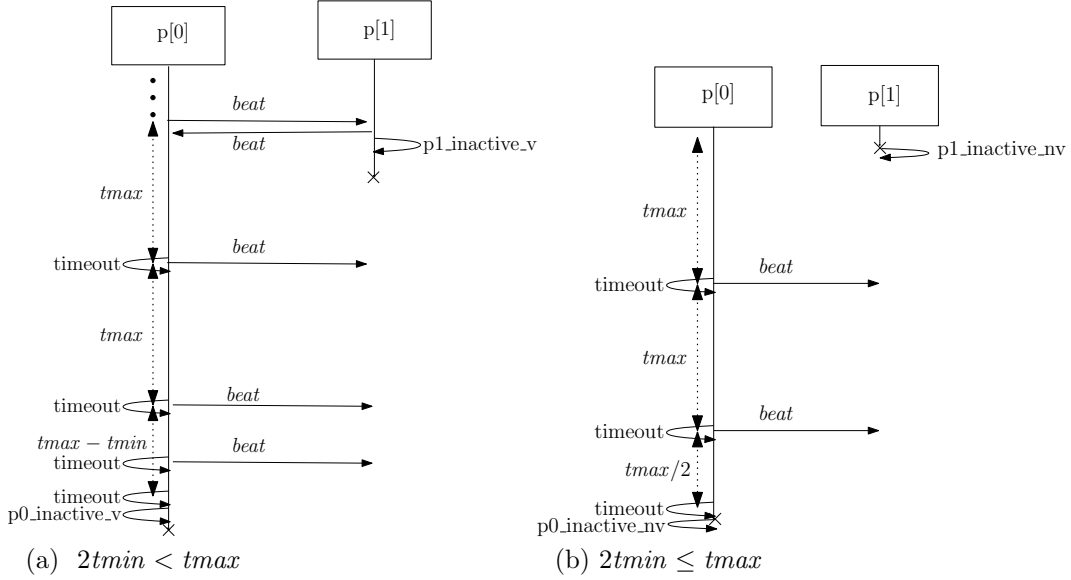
p[0]

p[1]

beat

beat

p1_inactive_v

tmax

timeout

beat

tmax

timeout

beat

$tmax - tmin$

timeout

beat

timeout

p0_inactive_v

(a) $2tmin < tmax$

p[0]

p[1]

p1_inactive_nv

tmax

timeout

beat

tmax

timeout

beat

$tmax/2$

timeout

p0_inactive_nv

(b) $2tmin \leq tmax$